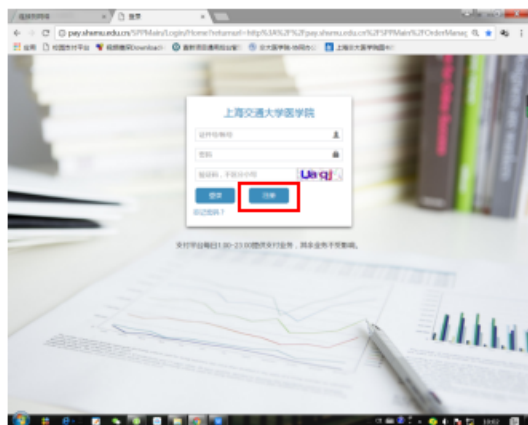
上海交通大学医学院

登录
注册
忘记密码？

支付平台每日1:00-23:00提供支付业务，其余业务不受影响。

pay.shsmu.edu.cn/SFPMain/Login/Home?returnurl=http%3A%2F%2Fpay.shsmu.edu.cn%2FSFPMain%2FOrderManag

Uaqj

应用
校园支付平台
视频播放
上海交通大学医学院